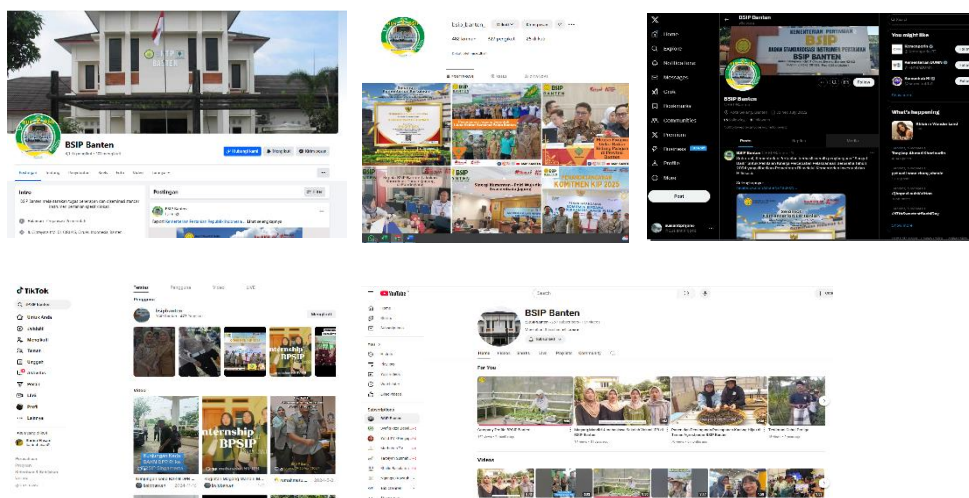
BSIP Banten

Postingan

Intro

Postingan

bsip.banten

Home

Explore

Notifications

Messages

Grok

Bookmarks

Communities

Premium

Business

Profile

More

Post

BSIP Banten

BSIP

BADAN STANDARDISASI INSTRUMEN PERTANIAN

BSIP BANTEN

You might like

What's happening

KOMITMEN KIP 2025

TikTok

Untuk Anda

Jelajahi

Mengikuti

Teman

Unggah

LIVE

Profil

Lainnya

Tertulis

Pengguna

Video

LIVE

Internship BPSIP

YouTube

Home

Shorts

Subscriptions

BSIP Banten

Subscribe

Home

Videos

For You

Videos